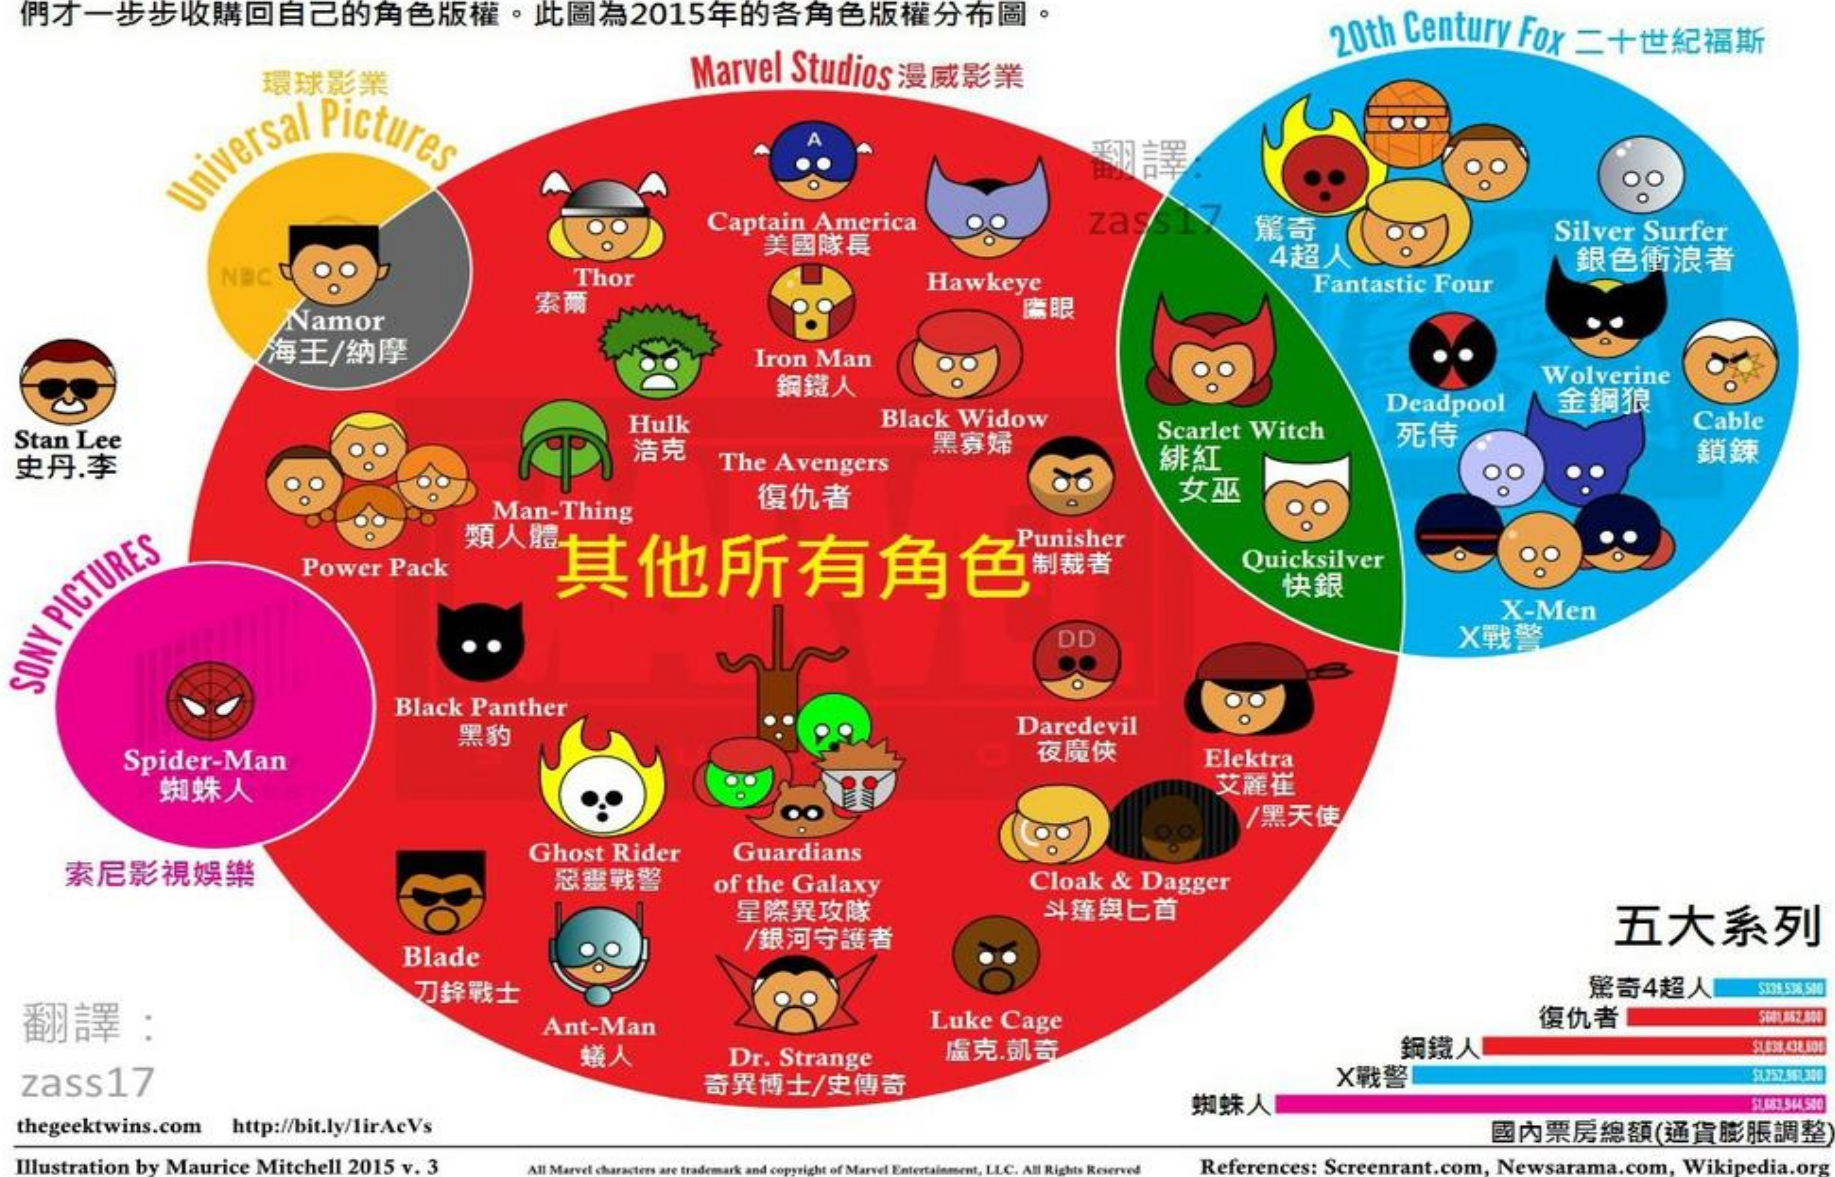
們才一步步收購回自己的角色版權。此圖為2015年的各角色版權分布圖。

20th Century Fox 二十世紀福斯

Marvel Studios 漫威影業

環球影業
Universal Pictures

NBC
Namor
海王/納摩

Stan Lee
史丹.李

翻譯:
zass17

Thor
索爾

Captain America
美國隊長

Hawkeye
鷹眼

Iron Man
鋼鐵人

Hulk
浩克

Black Widow
黑寡婦

The Avengers
復仇者

Man-Thing
類人體

Power Pack

Punisher
制裁者

其他所有角色

驚奇
4超人
Fantastic Four

Silver Surfer
銀色衝浪者

Wolverine
金鋼狼

Deadpool
死侍

Cable
鎖鍊

Scarlet Witch
緋紅
女巫

Quicksilver
快銀

X-Men
X戰警

SONY PICTURES

Spider-Man
蜘蛛人

索尼影視娛樂

Black Panther
黑豹

DD
Daredevil
夜魔俠

Elektra
艾麗崔
/黑天使

Ghost Rider
惡靈戰警

Guardians of the Galaxy
星際異攻隊
/銀河守護者

Cloak & Dagger
斗篷與匕首

Blade
刀鋒戰士

Ant-Man
蟻人

Dr. Strange
奇異博士/史傳奇

Luke Cage
盧克.凱奇

五大系列

| | |
|---|---|
| 驚奇4超人 | \$339,536,500 |
| 復仇者 | \$601,062,800 |
| 鋼鐵人 | \$1,038,438,600 |
| X戰警 | \$1,252,961,300 |
| 蜘蛛人 | \$1,683,944,500 |

國內票房總額(通貨膨脹調整)

翻譯:
zass17

thegeektwins.com http://bit.ly/1irAcVs

Illustration by Maurice Mitchell 2015 v. 3

All Marvel characters are trademark and copyright of Marvel Entertainment, LLC. All Rights Reserved

References: Screenrant.com, Newsarama.com, Wikipedia.org